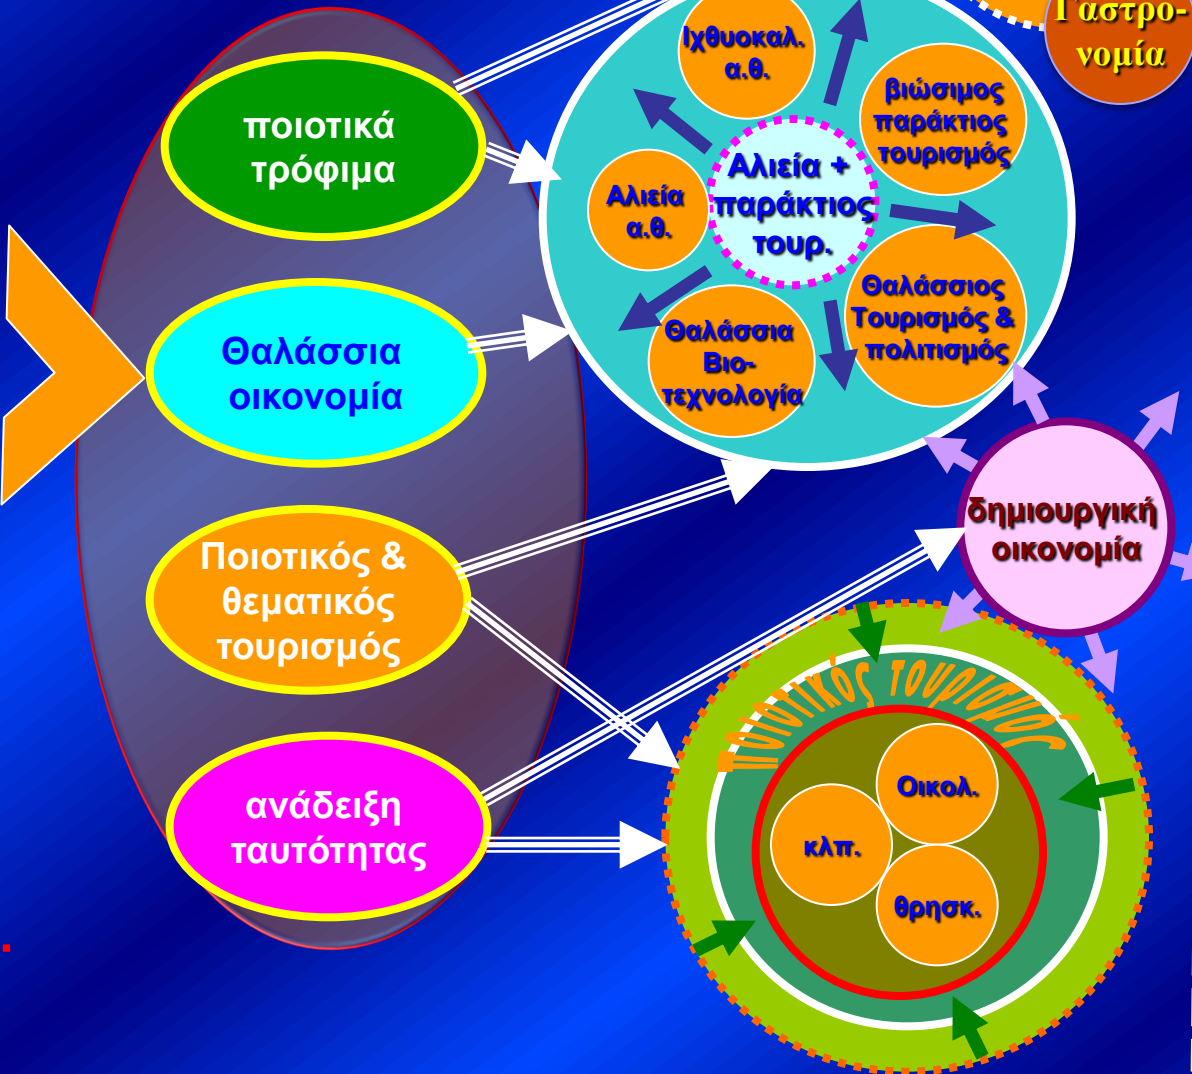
Γαστρονομία

ποιοτικά τρόφιμα

Θαλάσσια οικονομία

Ποιοτικός & θεματικός τουρισμός

ανάδειξη ταυτότητας

Ιχθυοκαλ. α.θ.

βιώσιμος παράκτιος τουρισμός

Αλιεία α.θ.

Αλιεία + παράκτιος τουρ.

Θαλάσσιος Τουρισμός & πολιτισμός

Θαλάσσια Βιο-τεχνολογία

δημιουργική οικονομία

Ποιοτικός τουρισμός

Οικολ.

κλπ.

θρησκ.